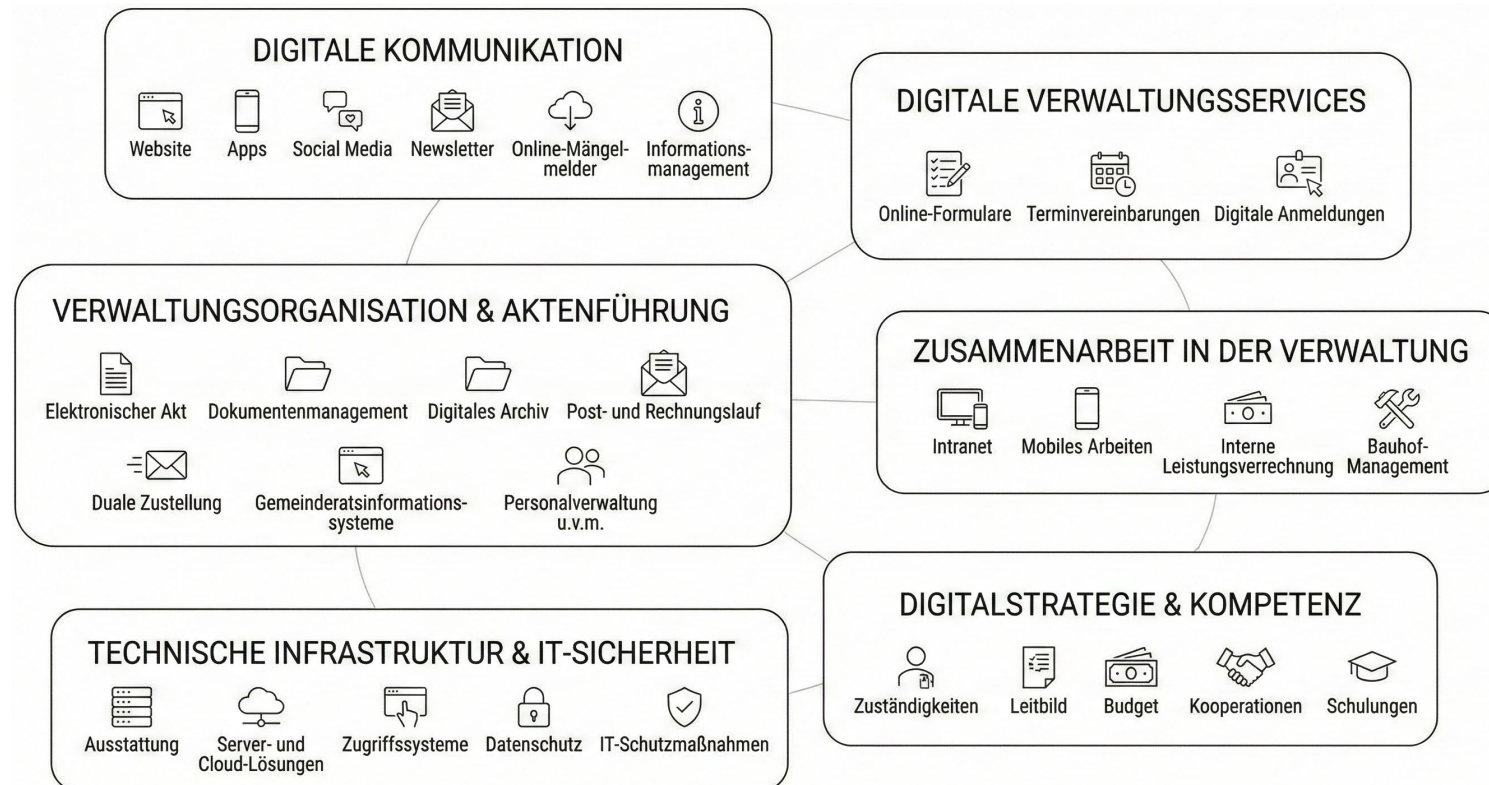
DIGITALE KOMMUNIKATION

Website
Apps
Social Media
Newsletter
Online-Mängelmelder
Informationsmanagement

DIGITALE VERWALTUNGSSERVICES

Online-Formulare
Terminvereinbarungen
Digitale Anmeldungen

VERWALTUNGSORGANISATION & AKTENFÜHRUNG

Elektronischer Akt
Dokumentenmanagement
Digitales Archiv
Post- und Rechnungslauf
Duale Zustellung
Gemeinderatsinformationssysteme
Personalverwaltung u.v.m.

ZUSAMMENARBEIT IN DER VERWALTUNG

Intranet
Mobiles Arbeiten
Interne Leistungsverrechnung
Bauhof-Management

DIGITALSTRATEGIE & KOMPETENZ

Zuständigkeiten
Leitbild
Budget
Kooperationen
Schulungen

TECHNISCHE INFRASTRUKTUR & IT-SICHERHEIT

Ausstattung
Server- und Cloud-Lösungen
Zugriffssysteme
Datenschutz
IT-Schutzmaßnahmen